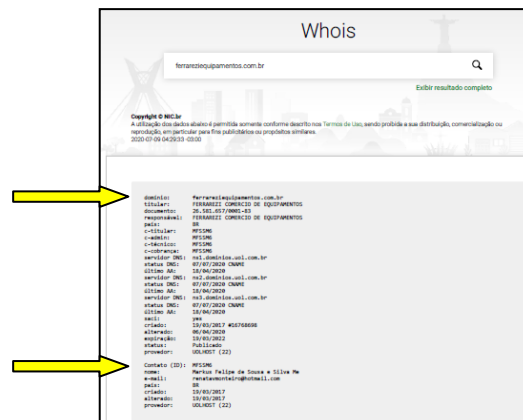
Whois

ferrarezequipamentos.com.br

Exibir resultado completo

Copyright © NIC.br
A utilização dos dados abaixo é permitida somente conforme descrito nos Termos de Uso, sendo proibida a sua distribuição, comercialização ou reprodução, em particular para fins publicitários ou propósitos similares.
2020-07-09 04:29:33 -03:00

domínio: ferrareziequipamentos.com.br
titular: FERRAREZI COMERCIO DE EQUIPAMENTOS
documento: 26.581.657/0001-83
responsável: FERRAREZI COMERCIO DE EQUIPAMENTOS
país: BR
c-titular: MFSSM6
c-admin: MFSSM6
c-técnico: MFSSM6
c-cobrança: MFSSM6
servidor DNS: ns1.dominios.uol.com.br
status DNS: 07/07/2020 CNAME
último AA: 18/04/2020
servidor DNS: ns2.dominios.uol.com.br
status DNS: 07/07/2020 CNAME
último AA: 18/04/2020
servidor DNS: ns3.dominios.uol.com.br
status DNS: 07/07/2020 CNAME
último AA: 18/04/2020
saci: yes
criado: 19/03/2017 #16766698
alterado: 06/04/2020
expiração: 19/03/2022
status: Publicado
provedor: UOLHOST (22)

Contato (ID): MFSSM6
nome: Markus Felipe de Sousa e Silva Me
e-mail: renatamonteiro@hotmail.com
país: BR
criado: 19/03/2017
alterado: 19/03/2017
provedor: UOLHOST (22)